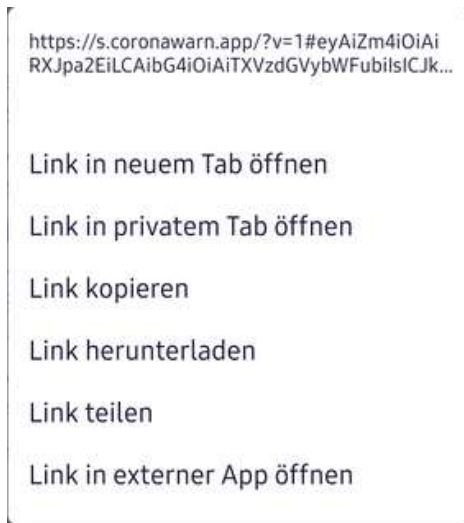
https://s.coronawarn.app/?v=1#eyAiZm4iOiAiRXJpa2EiLCAibG4iOiAiTXVzdGVybWFubiIsICJk...

Link in neuem Tab öffnen

Link in privatem Tab öffnen

Link kopieren

Link herunterladen

Link teilen

Link in externer App öffnen